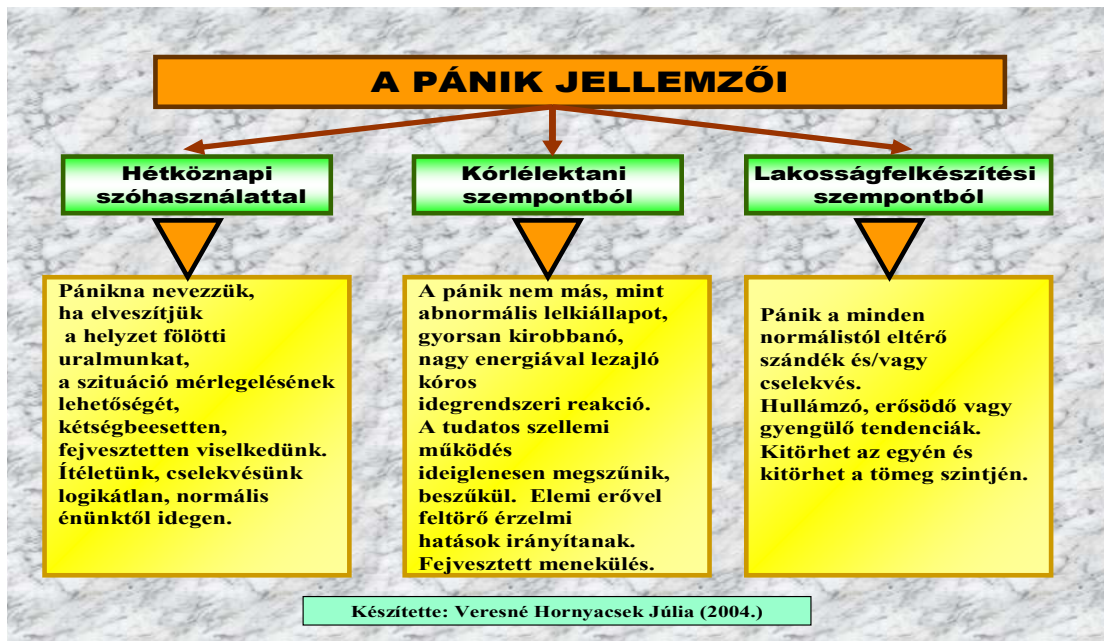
A PÁNIK JELLEMZŐI

Hétköznapi szóhasználattal

Pániknak nevezzük, ha elveszítjük a helyzet fölötti uralmunkat, a szituáció mérlegelésének lehetőségét, kétségbeesetten, fejvesztetten viselkedünk. Ítéletünk, cselekvésünk logikátlan, normális énünktől idegen.

Kórlélektani szempontból

A pánik nem más, mint abnormális lelkiállapot, gyorsan kirobbanó, nagy energiával lezajló kóros idegrendszeri reakció. A tudatos szellemi működés ideiglenesen megszűnik, beszűkül. Elemi erővel feltörő érzelmi hatások irányítanak. Fejvesztett menekülés.

Lakosságfelkészítési szempontból

Pánik a minden normálistól eltérő szándék és/vagy cselekvés. Hullámzó, erősödő vagy gyengülő tendenciák. Kitörhet az egyén és kitörhet a tömeg szintjén.

Készítette: Veresné Hornyacsek Júlia (2004.)